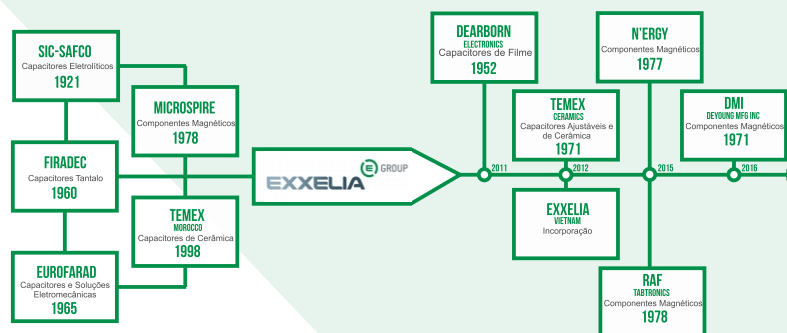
SIC-SAFCO
Capacitores Eletrolíticos
1921

MICROSPIRE
Componentes Magnéticos
1978

FIRADEC
Capacitores Tantalo
1960

TEMEX
MOROCCO
Capacitores de Cerâmica
1998

EUROFARAD
Capacitores e Soluções Eletromecânicas
1965

EXXELIA GROUP

DEARBORN
ELECTRONICS
Capacitores de Filme
1952

2011

TEMEX
CERAMICS
Capacitores Ajustáveis e de Cerâmica
1971

2012

EXXELIA
VIETNAM
Incorporação

N'ERGY
Componentes Magnéticos
1977

2015

DMI
DEYOUNG MFG INC
Componentes Magnéticos
1971

2016

RAF
TABTRONICS
Componentes Magnéticos
1978